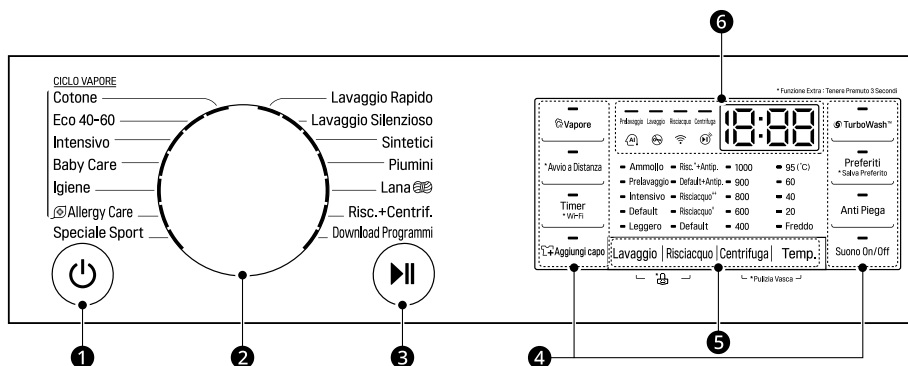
CICLO VAPORE
Cotone
Eco 40-60
Intensivo
Baby Care
Igiene
Allergy Care
Speciale Sport

Lavaggio Rapido
Lavaggio Silenzioso
Sintetici
Piumini
Lana
Risc.+Centrif.
Download Programmi

6

* Funzione Extra : Tenere Premuto 3 Secondi

Vapore
Avvio a Distanza
Timer
* Wi-Fi
Aggiungi capo

Prelavaggio Lavaggio Risciacquo Centrifuga

18:88

Ammollo
Prelavaggio
Intensivo
Default
Leggero

Risc.⁺+Antip.
Default+Antip.
Risciacquo⁺⁺
Risciacquo⁺
Default

1000
900
800
600
400

95 (°C)
60
40
20
Freddo

Lavaggio | Risciacquo | Centrifuga | Temp.

* Pulizia Vasca

TurboWash™
Preferiti
* Salva Preferito
Anti Piega
Suono On/Off

1
2
3
4
5